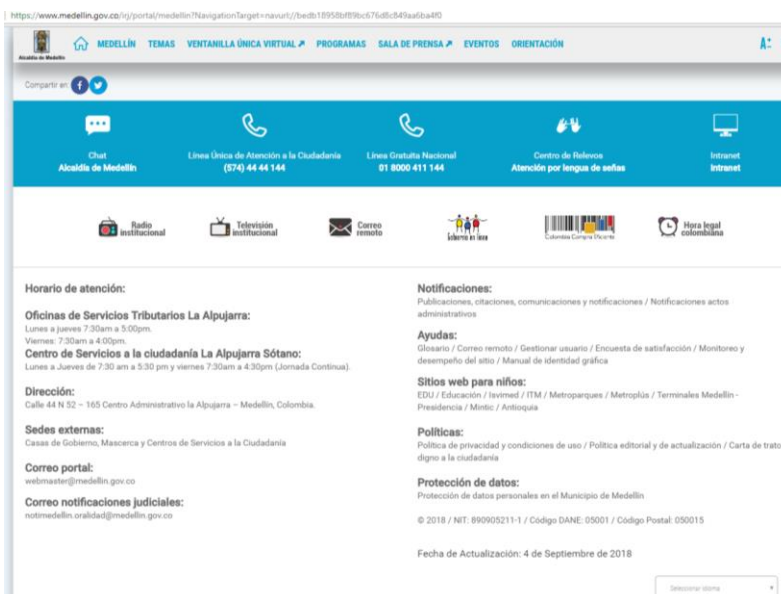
https://www.medellin.gov.co/irj/portal/medellin?NavigationTarget=navurl://bedb18958bf89bc676d8c849aa6ba4f0

Alcaldía de Medellín

MEDELLÍN TEMAS VENTANILLA ÚNICA VIRTUAL ↗ PROGRAMAS SALA DE PRENSA ↗ EVENTOS ORIENTACIÓN

A+

Compartir en:

Chat
Alcaldía de Medellín

Línea Única de Atención a la Ciudadanía
(574) 44 44 144

Línea Gratuita Nacional
01 8000 411 144

Centro de Relevos
Atención por lengua de señas

Intranet
Intranet

Radio institucional

Televisión institucional

Correo remoto

Gobierno en línea

Colombia Compra Eficiente

Hora legal colombiana

Horario de atención:

Oficinas de Servicios Tributarios La Alpujarra:
Lunes a jueves 7:30am a 5:00pm.
Viernes: 7:30am a 4:00pm.

Centro de Servicios a la ciudadanía La Alpujarra Sótano:
Lunes a Jueves de 7:30 am a 5:30 pm y viernes 7:30am a 4:30pm (Jornada Continua).

Dirección:
Calle 44 N 52 – 165 Centro Administrativo la Alpujarra – Medellín, Colombia.

Sedes externas:
Casas de Gobierno, Mascerca y Centros de Servicios a la Ciudadanía

Correo portal:
webmaster@medellin.gov.co

Correo notificaciones judiciales:
notimedellin.oralidad@medellin.gov.co

Notificaciones:
Publicaciones, citaciones, comunicaciones y notificaciones / Notificaciones actos administrativos

Ayudas:
Glosario / Correo remoto / Gestionar usuario / Encuesta de satisfacción / Monitoreo y desempeño del sitio / Manual de identidad gráfica

Sitios web para niños:
EDU / Educación / Isvimed / ITM / Metroparques / Metroplús / Terminales Medellín - Presidencia / Mintic / Antioquia

Políticas:
Política de privacidad y condiciones de uso / Política editorial y de actualización / Carta de trato digno a la ciudadanía

Protección de datos:
Protección de datos personales en el Municipio de Medellín

© 2018 / NIT: 890905211-1 / Código DANE: 05001 / Código Postal: 050015

Fecha de Actualización: 4 de Septiembre de 2018

Seleccionar idioma